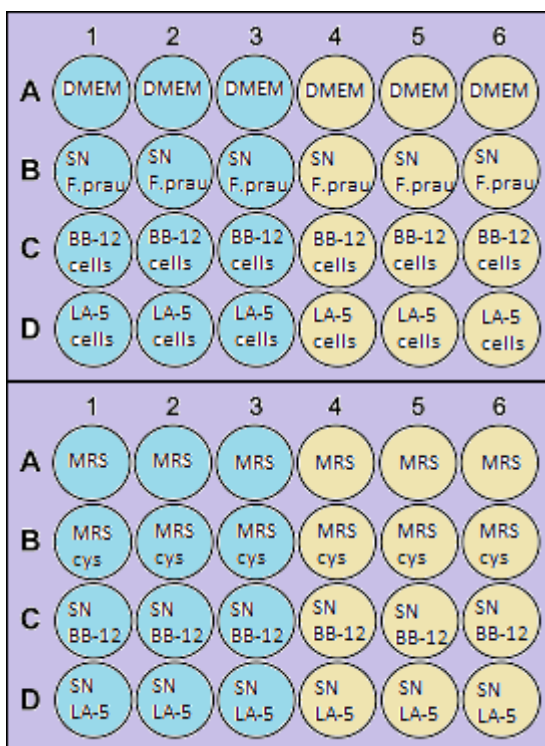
| | 1 | 2 | 3 | 4 | 5 | 6 |
|---|---|---|---|---|---|---|
| A | DMEM | DMEM | DMEM | DMEM | DMEM | DMEM |
| B | SN F.prau | SN F.prau | SN F.prau | SN F.prau | SN F.prau | SN F.prau |
| C | BB-12 cells | BB-12 cells | BB-12 cells | BB-12 cells | BB-12 cells | BB-12 cells |
| D | LA-5 cells | LA-5 cells | LA-5 cells | LA-5 cells | LA-5 cells | LA-5 cells |

| | 1 | 2 | 3 | 4 | 5 | 6 |
|---|---|---|---|---|---|---|
| A | MRS | MRS | MRS | MRS | MRS | MRS |
| B | MRS cys | MRS cys | MRS cys | MRS cys | MRS cys | MRS cys |
| C | SN BB-12 | SN BB-12 | SN BB-12 | SN BB-12 | SN BB-12 | SN BB-12 |
| D | SN LA-5 | SN LA-5 | SN LA-5 | SN LA-5 | SN LA-5 | SN LA-5 |